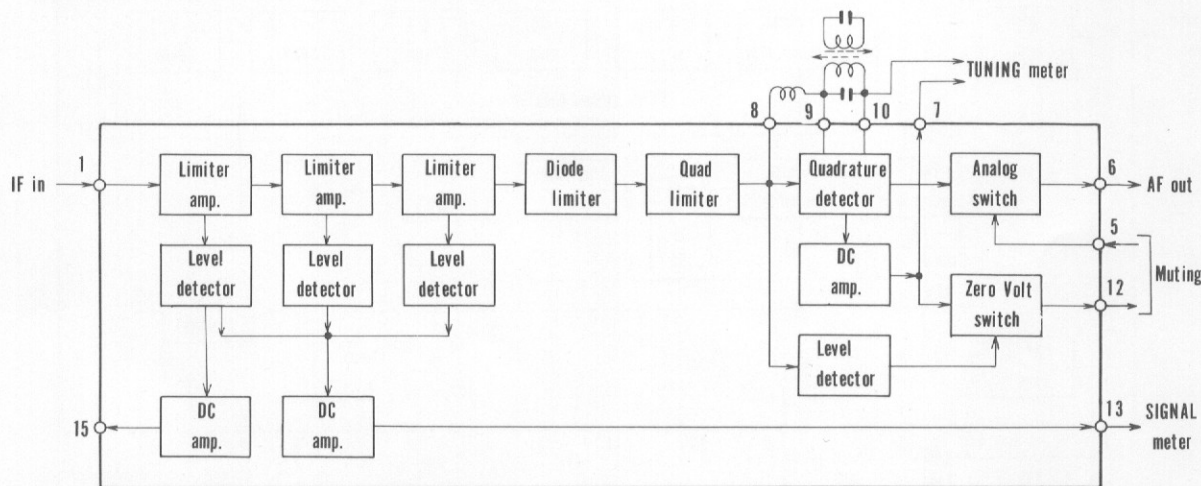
TUNING meter

8 9 10 7

1

IF in

Limiter amp.

Limiter amp.

Limiter amp.

Diode limiter

Quad limiter

Quadrature detector

Analog switch

6

AF out

5

Muting

12

Level detector

Level detector

Level detector

DC amp.

Zero Volt switch

Level detector

15

DC amp.

DC amp.

13

SIGNAL meter